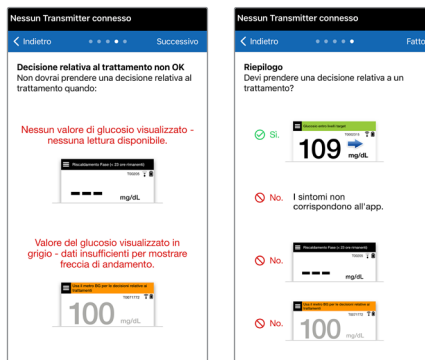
Nessun Transmitter connesso

Indietro

Successivo

Decisione relativa al trattamento non OK

Non dovrai prendere una decisione relativa al trattamento quando:

Nessun valore di glucosio visualizzato - nessuna lettura disponibile.

Riscaldamento Fase (< 25 min rimanenti)

TG0205

– – –

mg/dL

Valore del glucosio visualizzato in grigio - dati insufficienti per mostrare freccia di andamento.

Usa il metro BG per le decisioni relative al trattamento

TG0712

100

mg/dL

Nessun Transmitter connesso

Indietro

Fatto

Riepilogo

Devi prendere una decisione relativa a un trattamento?

Sì.

Glucosio entro livelli target

109

mg/dL

No.

I sintomi non corrispondono all'app.

No.

Riscaldamento Fase (< 25 min rimanenti)

– – –

mg/dL

No.

Usa il metro BG per le decisioni relative al trattamento

TG0712

100

mg/dL